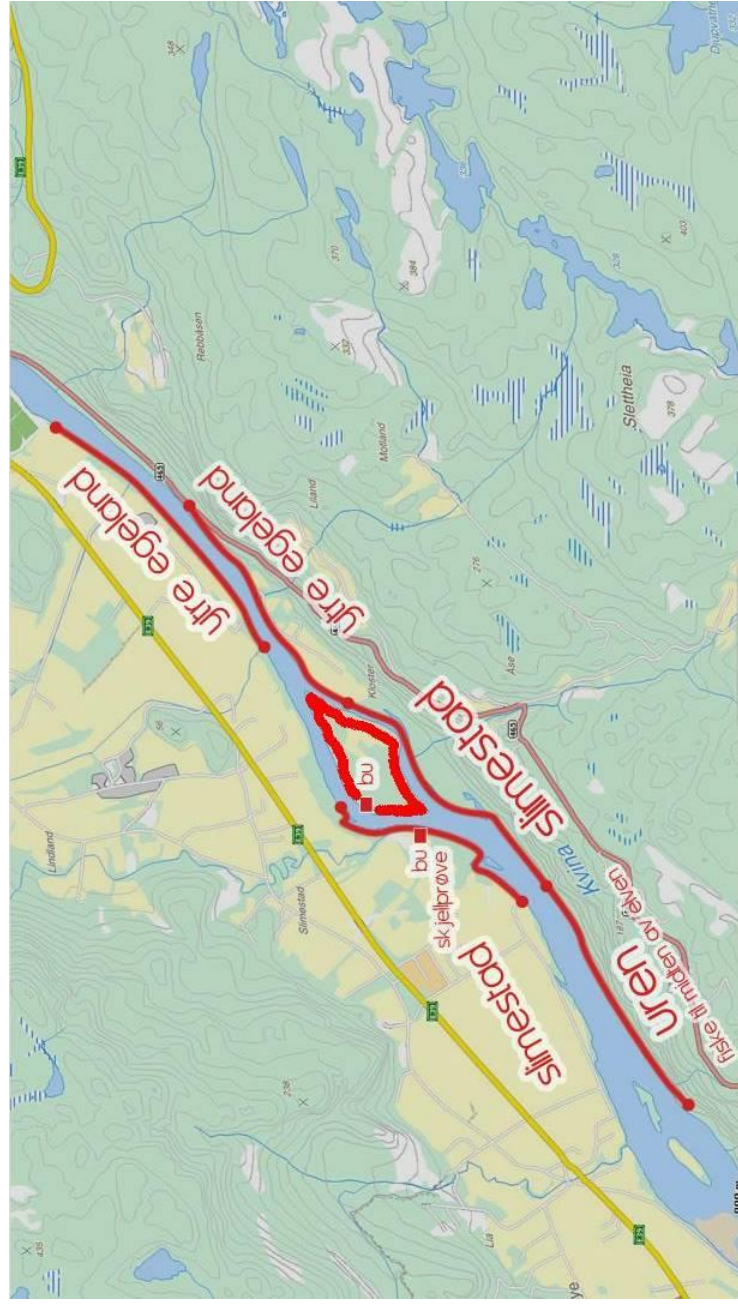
ytre egeland
ytre egeland
slimestad
bu
bu
skjelprøve
slimestad
uren
fiske til midten av elven
Kvina
Rebbåsen
Mottand
Liland
Kloster
Åse
Slettheia
Lindland
Slimestad
Lia
348
370
384
332
276
378
403
56
238
435
453
453
465